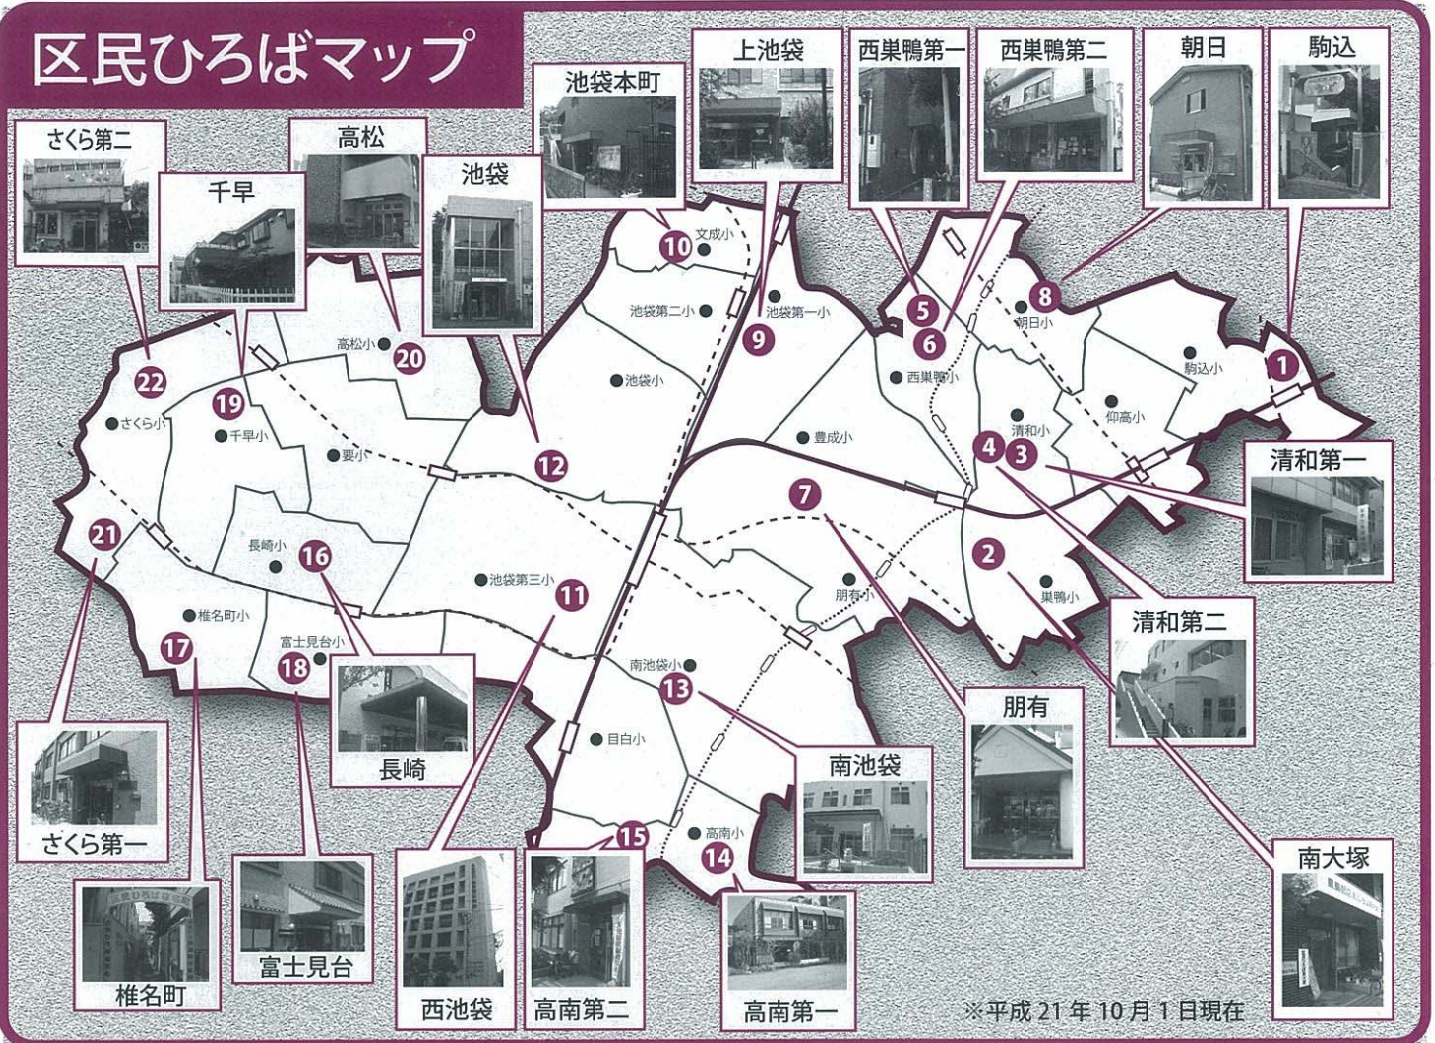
区民ひろばマップ

上池袋
西巣鴨第一
西巣鴨第二
朝日
駒込
池袋本町
さくら第二
高松
千早
池袋

10 文成小
池袋第二小
9 池袋第一小
5
6
8 朝日小
駒込小
1
高松小 20
22
19
さくら小
千早小
要小
池袋小
西巣鴨小
12
豊成小
清和小
仰高小
4 3
清和第一
7
2
21
長崎小
16
池袋第三小
11
朋有小
巣鴨小
椎名町小
17
富士見台小
18
南池袋小
13
目白小
15
高南小
14

清和第二
朋有
長崎
南池袋
さくら第一
南大塚
椎名町
富士見台
西池袋
高南第二
高南第一

※平成21年10月1日現在